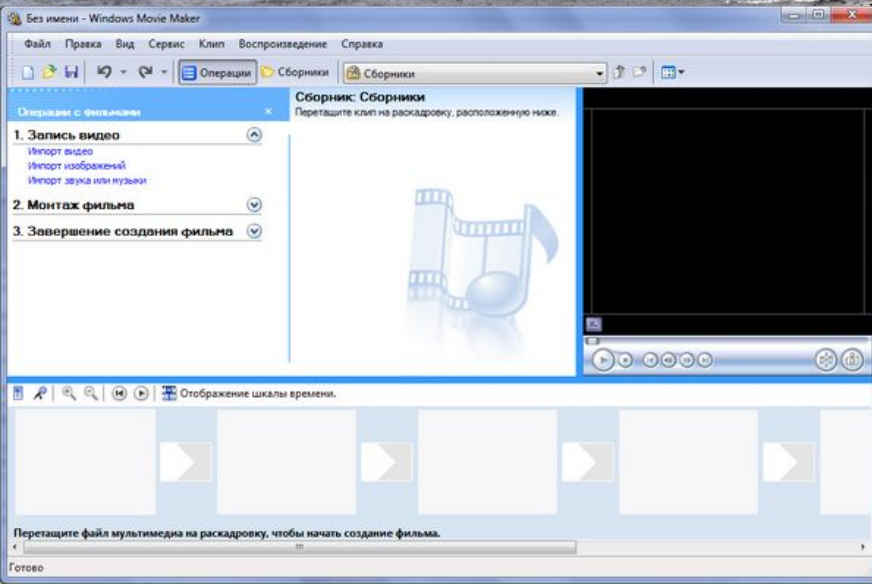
Без имени - Windows Movie Maker

Файл Правка Вид Сервис Клип Воспроизведение Справка

Операции Сборники Сборники

Операции с фильмами ×

1. Запись видео
Импорт видео
Импорт изображений
Импорт звука или музыки

2. Монтаж фильма

3. Завершение создания фильма

Сборник: Сборники
Перетащите клип на раскадровку, расположенную ниже.

Отображение шкалы времени.

Перетащите файл мультимедиа на раскадровку, чтобы начать создание фильма.

Готово